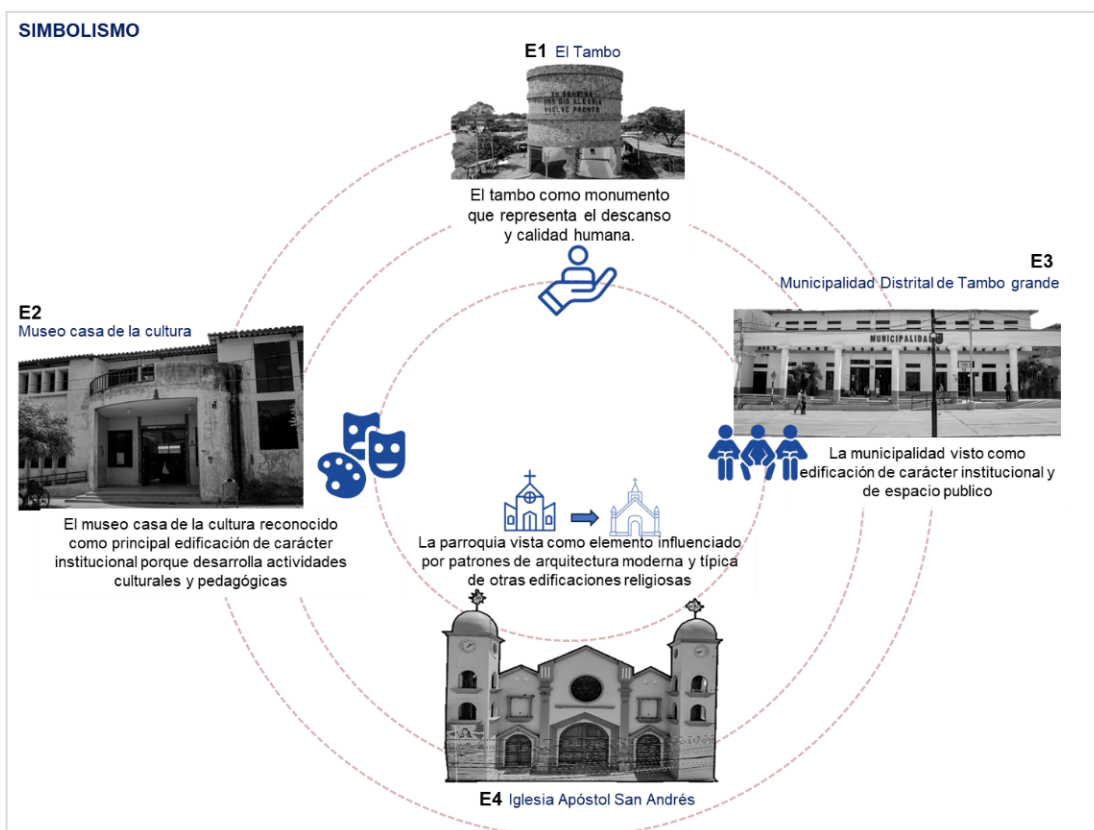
SIMBOLISMO

E1 El Tambo

TU SONRISA NOS DIO ALEGRIA VUELVE PRONTO

El tambo como monumento que representa el descanso y calidad humana.

E2
Museo casa de la cultura

El museo casa de la cultura reconocido como principal edificación de carácter institucional porque desarrolla actividades culturales y pedagógicas

E3
Municipalidad Distrital de Tambo grande

MUNICIPALIDAD

La municipalidad visto como edificación de carácter institucional y de espacio publico

La parroquia vista como elemento influenciado por patrones de arquitectura moderna y típica de otras edificaciones religiosas

E4 Iglesia Apóstol San Andrés